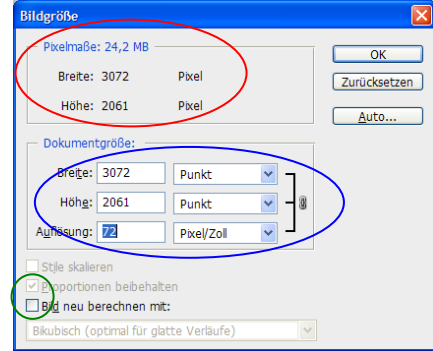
Bildgröße

Pixelmaße: 24,2 MB

Breite: 3072 Pixel

Höhe: 2061 Pixel

OK

Zurücksetzen

Auto...

Dokumentgröße:

Breite: 3072 Punkt

Höhe: 2061 Punkt

Auflösung: 72 Pixel/Zoll

Stile skalieren

Proportionen beibehalten

Bild neu berechnen mit:

Bikubisch (optimal für glatte Verläufe)